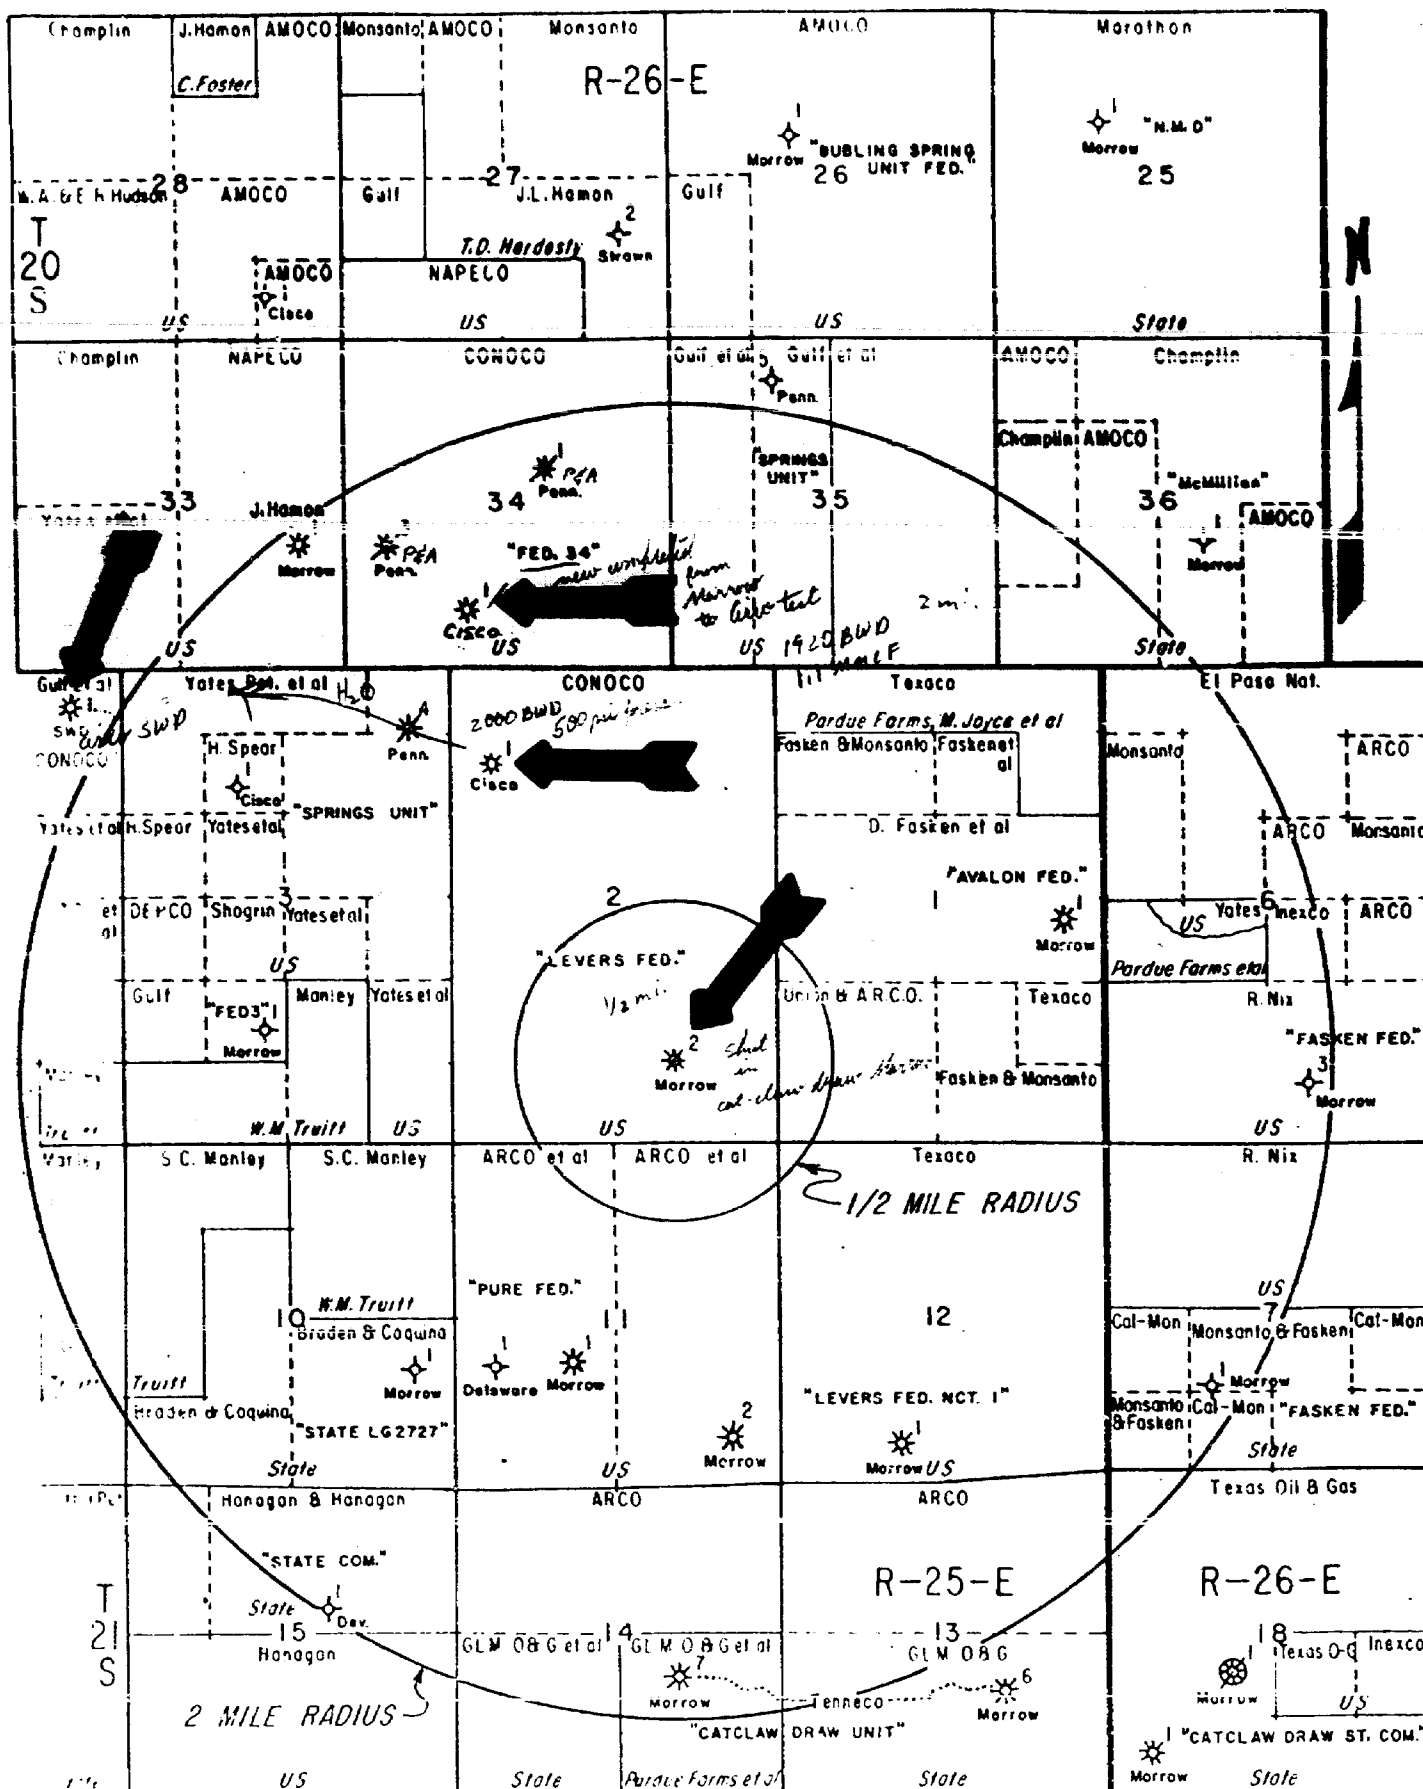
Champlin
J.Hamon
C.Foster
AMOCO
Monsanto
AMOCO
Monsanto
R-26-E
AMOCO
Marathon
28
W.A. & E.R. Hudson
AMOCO
Gulf
27
J.L. Hamon
T.D. Hardesty
2
Strawn
NAPECO
AMOCO
Cisco
US
US
1
Morrow
"BUBLING SPRING UNIT FED."
26
Gulf
US
1
"N.M. D"
Morrow
25
State
T
20
S
N
Champlin
NAPECO
CONOCO
Gulf et al
Gulf et al
Penn.
AMOCO
Champlin
1
P&A
Penn.
"SPRINGS UNIT"
Champlin
AMOCO
"McMillian"
33
Yates et al
J.Hamon
Morrow
P&A
Penn.
34
"FED. 34"
new completed from Morrow to Cisco test
35
2 mi.
36
1
AMOCO
Morrow
1
Cisco
US
US
US 1920 BWD
State
Gulf et al
SWD
CONOCO
Yates Pet. et al
H₂O
SWD
H. Spear
Cisco
"SPRINGS UNIT"
A
Penn.
CONOCO
2,000 BWD
500 psi
1
Cisco
Texaco
Pardue Farms, M. Joyce et al
Fasken & Monsanto
Fasken et al
D. Fasken et al
"AVALON FED."
1
Morrow
1
El Paso Nat.
Monsanto
ARCO
ARCO
Monsanto
Yates et al
H.Spear
Yates et al
DEPCO
Shogrin
3
Yates et al
US
Gulf
"FED3"
1
Morrow
Manley
Yates et al
W.M. Truitt
US
2
"LEVERS FED."
1/2 mi.
2
Morrow
Shut in cat-claw draw Morrow
US
Union & A.R.C.O.
Texaco
Fasken & Monsanto
US
Yates
6
Inexco
ARCO
Pardue Farms et al
R. Nix
"FASKEN FED."
3
Morrow
US
Manley
S.C. Manley
S.C. Manley
ARCO et al
ARCO et al
1/2 MILE RADIUS
Texaco
R. Nix
10
W.M. Truitt
Braden & Coquina
1
Morrow
Truitt
Braden & Coquina
"STATE LG2727"
State
"PURE FED."
11
1
Delaware
1
Morrow
2
Morrow
US
12
"LEVERS FED. NCT. 1"
1
Morrow
US
US
7
Cal-Mon
Monsanto & Fasken
Cal-Mon
1
Morrow
Monsanto & Fasken
Cal-Mon
"FASKEN FED."
State
Hanagan & Hanagan
"STATE COM."
1
State
Dev.
15
Hanagan
2 MILE RADIUS
ARCO
14
GLM O&G et al
GLM O&G et al
7
Morrow
Tenneco
"CATCLAW DRAW UNIT"
ARCO
R-25-E
13
GLM O&G
6
Morrow
Texas Oil & Gas
R-26-E
18
1
Texas O-G
Inexco
Morrow
US
1
"CATCLAW DRAW ST. COM."
Morrow
T
21
S
US
State
Pardue Farms et al
State
State